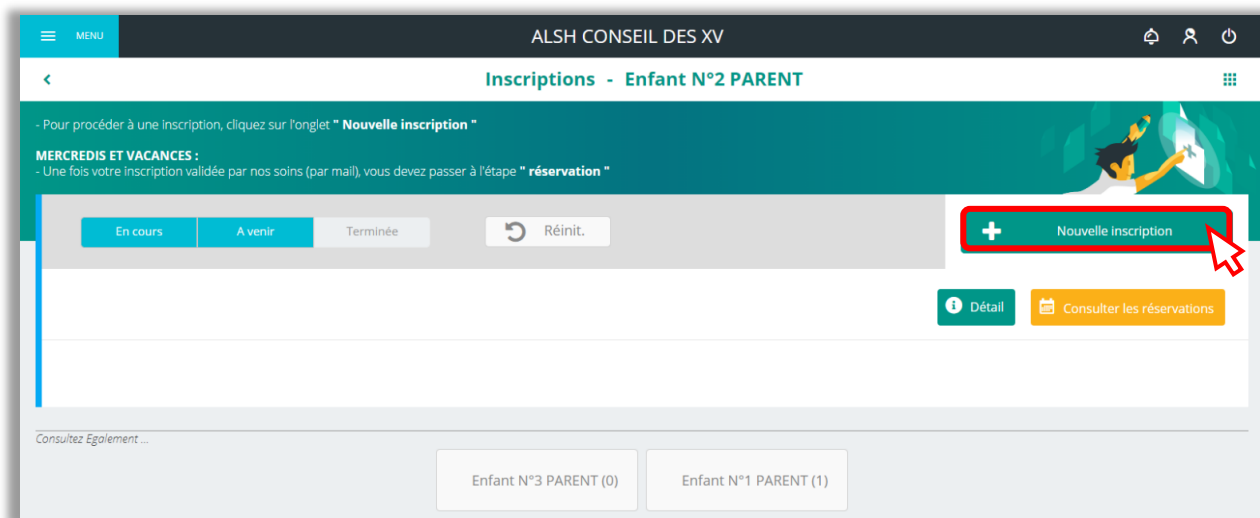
MENU

ALSH CONSEIL DES XV

Inscriptions - Enfant N°2 PARENT

- Pour procéder à une inscription, cliquez sur l'onglet " Nouvelle inscription "

MERCREDIS ET VACANCES :
- Une fois votre inscription validée par nos soins (par mail), vous devez passer à l'étape " réservation "

En cours | A venir | Terminée

Réinit.

Nouvelle inscription

Détail

Consulter les réservations

Consultez Egalement ...

Enfant N°3 PARENT (0)

Enfant N°1 PARENT (1)